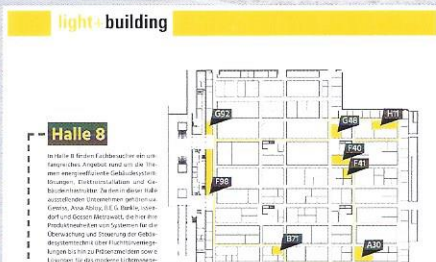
light+building

Halle 8

In Halle 8 finden Fachbesucher ein umfangreiches Angebot rund um die Themen energieeffiziente Gebäudesystemlösungen, Elektroinstallation und Gebäudeinstallation. Zu den in dieser Halle ausstellenden Unternehmen gehören u.a. Gewiss, Assa Abloy, B.E.G. Brück, Isselsdorf und Gossen Metrawatt, die hier ihre Produktneuheiten von Systemen für die Überwachung und Steuerung der Gebäudesystemtechnik über Fluchtwegleitungen bis hin zu Prüfgeräten sowie Lösungen für das moderne Lichtmanage-

G52
G46
H11
F40
F41
F98
B71
A30